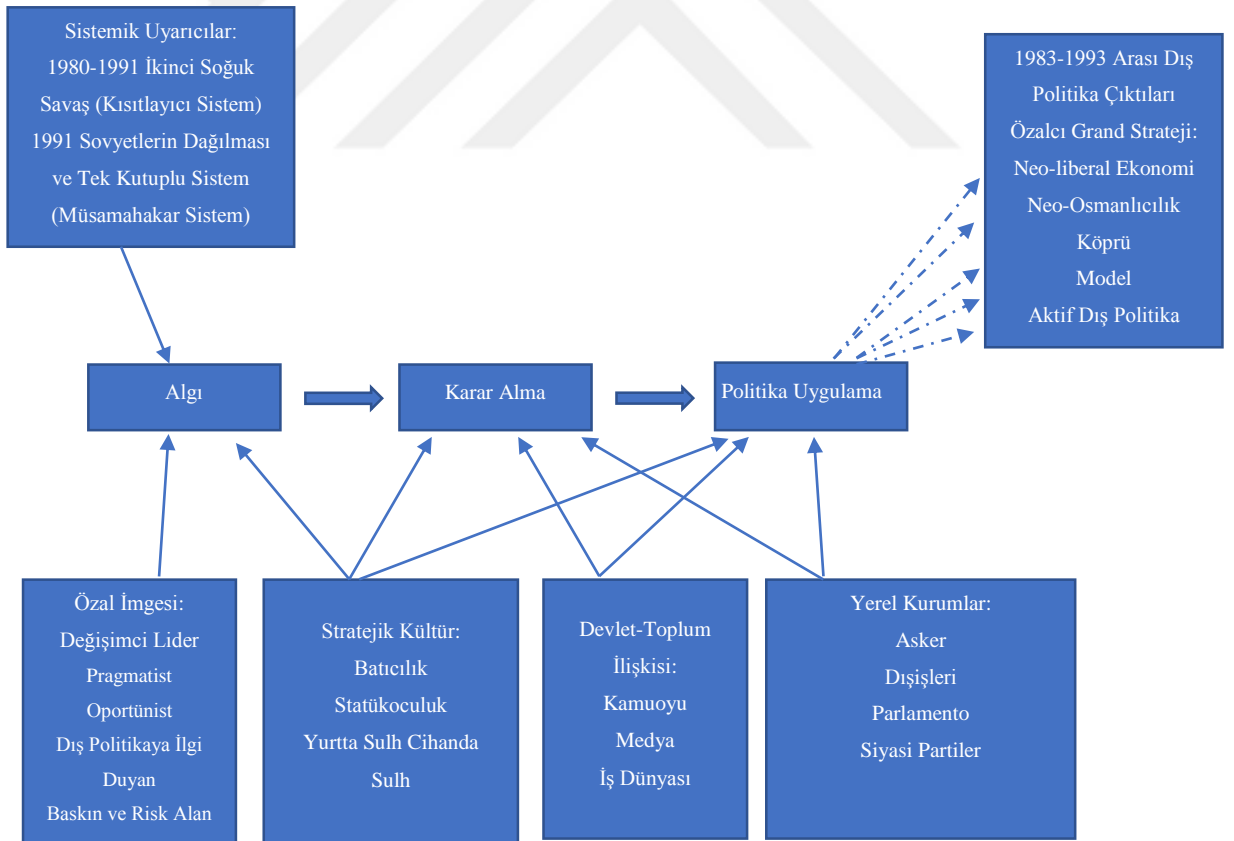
Sistemik Uyarıcılar:
1980-1991 İkinci Soğuk Savaş (Kısıtlayıcı Sistem)
1991 Sovyetlerin Dağılması ve Tek Kutuplu Sistem (Müsamahakar Sistem)

1983-1993 Arası Dış Politika Çıktıları
Özalcı Grand Strateji:
Neo-liberal Ekonomi
Neo-Osmanlıcılık
Köprü
Model
Aktif Dış Politika

Algı

Karar Alma

Politika Uygulama

Özal İmgesi:
Değişimci Lider
Pragmatist
Oportünist
Dış Politikaya İlgi Duyan
Baskın ve Risk Alan

Stratejik Kültür:
Batıcılık
Statükoculuk
Yurtta Sulh Cihanda Sulh

Devlet-Toplum İlişkisi:
Kamuoyu
Medya
İş Dünyası

Yerel Kurumlar:
Asker
Dışişleri
Parlamento
Siyasi Partiler